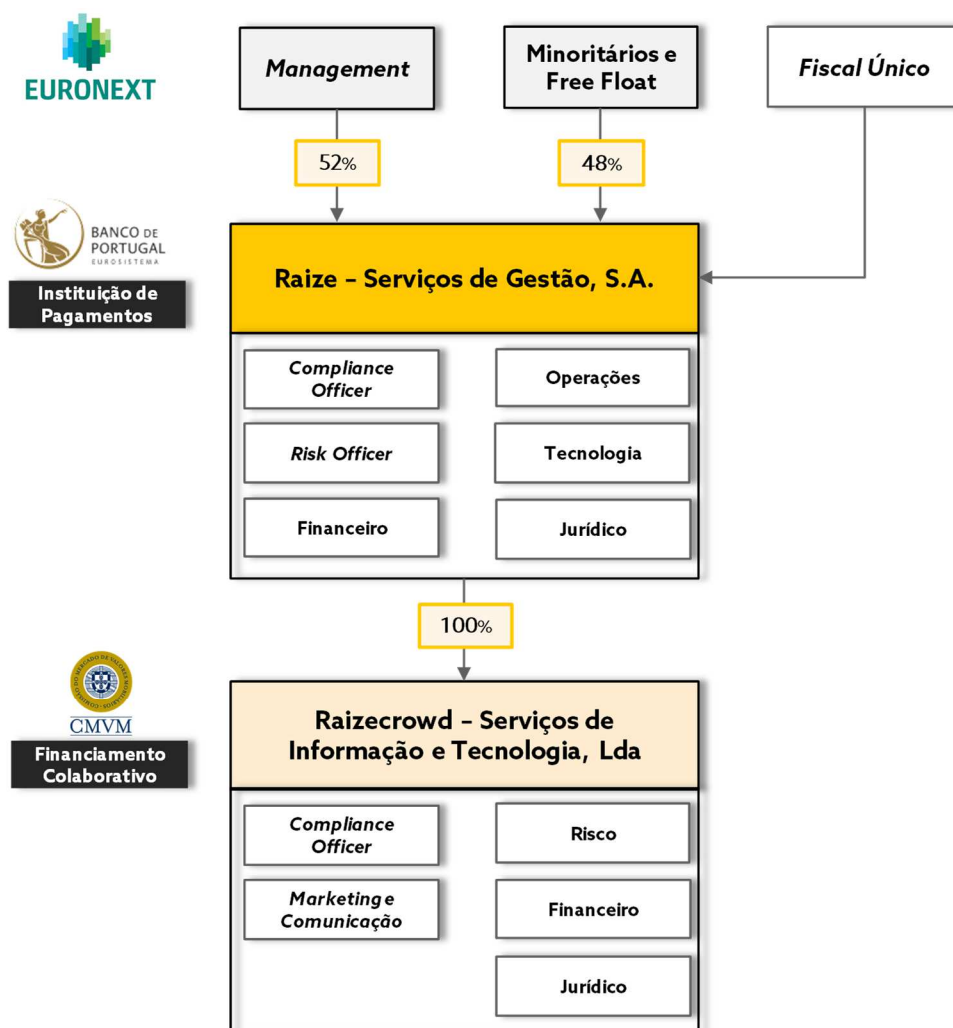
EURONEXT

Management

Minoritários e Free Float

Fiscal Único

52%

48%

BANCO DE PORTUGAL
EUROSISTEMA

Instituição de Pagamentos

Raize – Serviços de Gestão, S.A.

Compliance Officer

Operações

Risk Officer

Tecnologia

Financeiro

Jurídico

100%

CMVM

Financiamento Colaborativo

Raizecrowd – Serviços de Informação e Tecnologia, Lda

Compliance Officer

Risco

Marketing e Comunicação

Financeiro

Jurídico